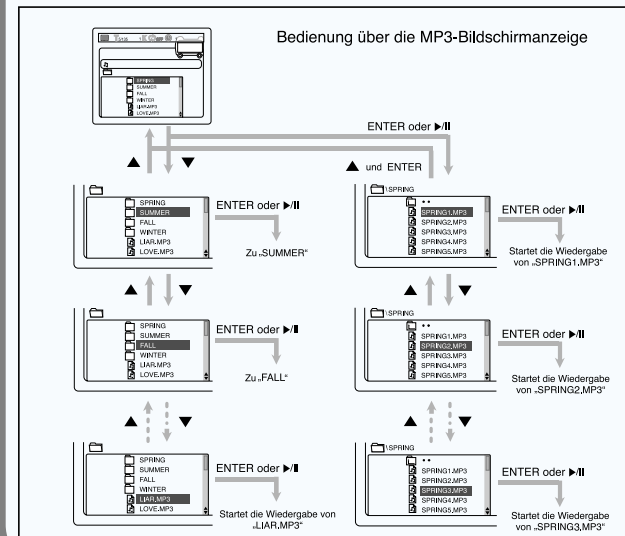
Bedienung über die MP3-Bildschirmanzeige

SPRING
SUMMER
FALL
WINTER
LIAR.MP3
LOVE.MP3

ENTER oder ▶/II

▲ ▼

▲ und ENTER

SPRING
SUMMER
FALL
WINTER
LIAR.MP3
LOVE.MP3

ENTER oder ▶/II

Zu „SUMMER"

\SPRING
• •
SPRING1.MP3
SPRING2.MP3
SPRING3.MP3
SPRING4.MP3
SPRING5.MP3

ENTER oder ▶/II

Startet die Wiedergabe von „SPRING1.MP3"

▲ ▼

SPRING
SUMMER
FALL
WINTER
LIAR.MP3
LOVE.MP3

ENTER oder ▶/II

Zu „FALL"

▲ ▼

\SPRING
• •
SPRING1.MP3
SPRING2.MP3
SPRING3.MP3
SPRING4.MP3
SPRING5.MP3

ENTER oder ▶/II

Startet die Wiedergabe von „SPRING2.MP3"

▲ ▼

SPRING
SUMMER
FALL
WINTER
LIAR.MP3
LOVE.MP3

ENTER oder ▶/II

Startet die Wiedergabe von „LIAR.MP3"

▲ ▼

\SPRING
• •
SPRING1.MP3
SPRING2.MP3
SPRING3.MP3
SPRING4.MP3
SPRING5.MP3

ENTER oder ▶/II

Startet die Wiedergabe von „SPRING3.MP3"